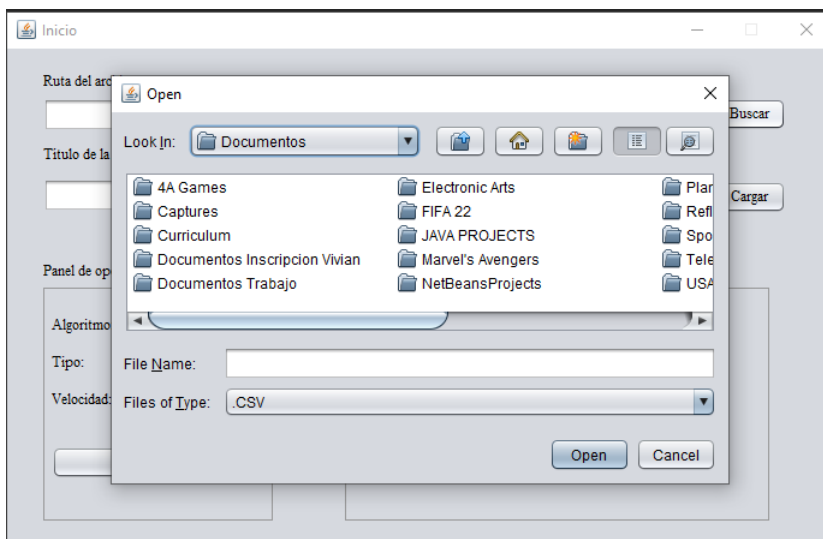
Inicio

Ruta del arc

Buscar

Titulo de la

Cargar

Panel de op

Algoritmo

Tipo:

Velocidad:

Open

Look In: Documentos

4A Games
Captures
Curriculum
Documentos Inscripcion Vivian
Documentos Trabajo

Electronic Arts
FIFA 22
JAVA PROJECTS
Marvel's Avengers
NetBeansProjects

Plar
Refl
Spo
Tele
USA

File Name:

Files of Type: .CSV

Open Cancel